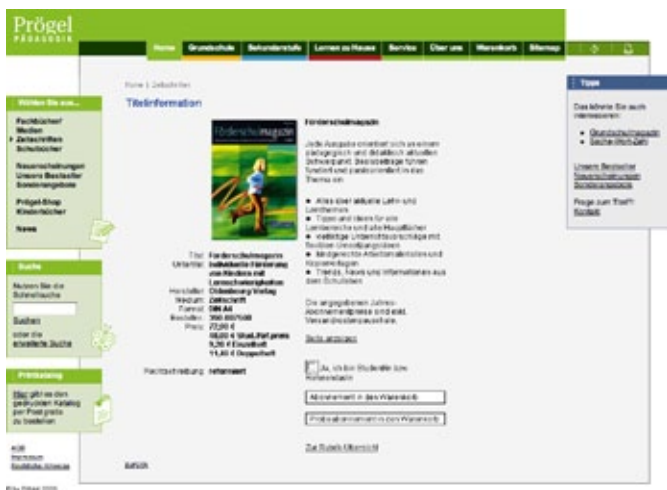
Prögel
PÄDAGOGIK

Home | Grundschule | Sekundarstufe | Lernen zu Hause | Service | Über uns | Warenkorb | Sitemap

Home | Zeitschriften

Titelinformation

Wählen Sie aus...

Fachbücher
Medien
Zeitschriften
Schulbücher

Neuerscheinungen
Unsere Bestseller
Sonderangebote

Prögel-Shop
Kinderbücher

News

Suche

Nutzen Sie die Schnellsuche

Suchen

oder die erweiterte Suche

Printkatalog

Hier gibt es den gedruckten Katalog per Postgratis zu bestellen

AGB
Impressum
Rechtliche Hinweise

Förderschulmagazin

Förderschulmagazin

Jede Ausgabe orientiert sich an einem pädagogisch und didaktisch aktuellen Schwerpunkt. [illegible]

• Alles über aktuelle Lehr- und Lernthemen
• Tipps und Ideen für eine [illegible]
• vielfältige Unterrichtsvorschläge mit flexiblen Umsetzungsideen
• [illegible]
• Trends, News und Informationen aus den Schulen

Die angegebenen Jahres-Abonnementpreise sind inkl. Versandkostenpauschale.

Seite anzeigen

| | |
|---|---|
| Titel | Förderschulmagazin |
| Untertitel | Individuelle Förderung von Kindern mit Lernschwierigkeiten |
| Hersteller | Oldenbourg Verlag |
| Medium | Zeitschrift |
| Format | DIN A4 |
| Bestellnr. | 350 007100 |
| Preis | 72,00 € |
| | 58,00 € Stud./Ref.preis |
| | 9,30 € Einzelheft |
| | 11,40 € Doppelheft |

Fachbeschreibung: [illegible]

Ja, ich bin Student/in bzw. Referendar/in

Abonnement in den Warenkorb

Probeabonnement in den Warenkorb

Zur Rubrik-Übersicht

zurück

Tipps

Das könnte Sie auch interessieren:

• Grundschulmagazin
• Sache-Wort-Zahl

Unsere Bestseller
Neuerscheinungen
Sonderangebote

Frage zum Titel?
Kontakt

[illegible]